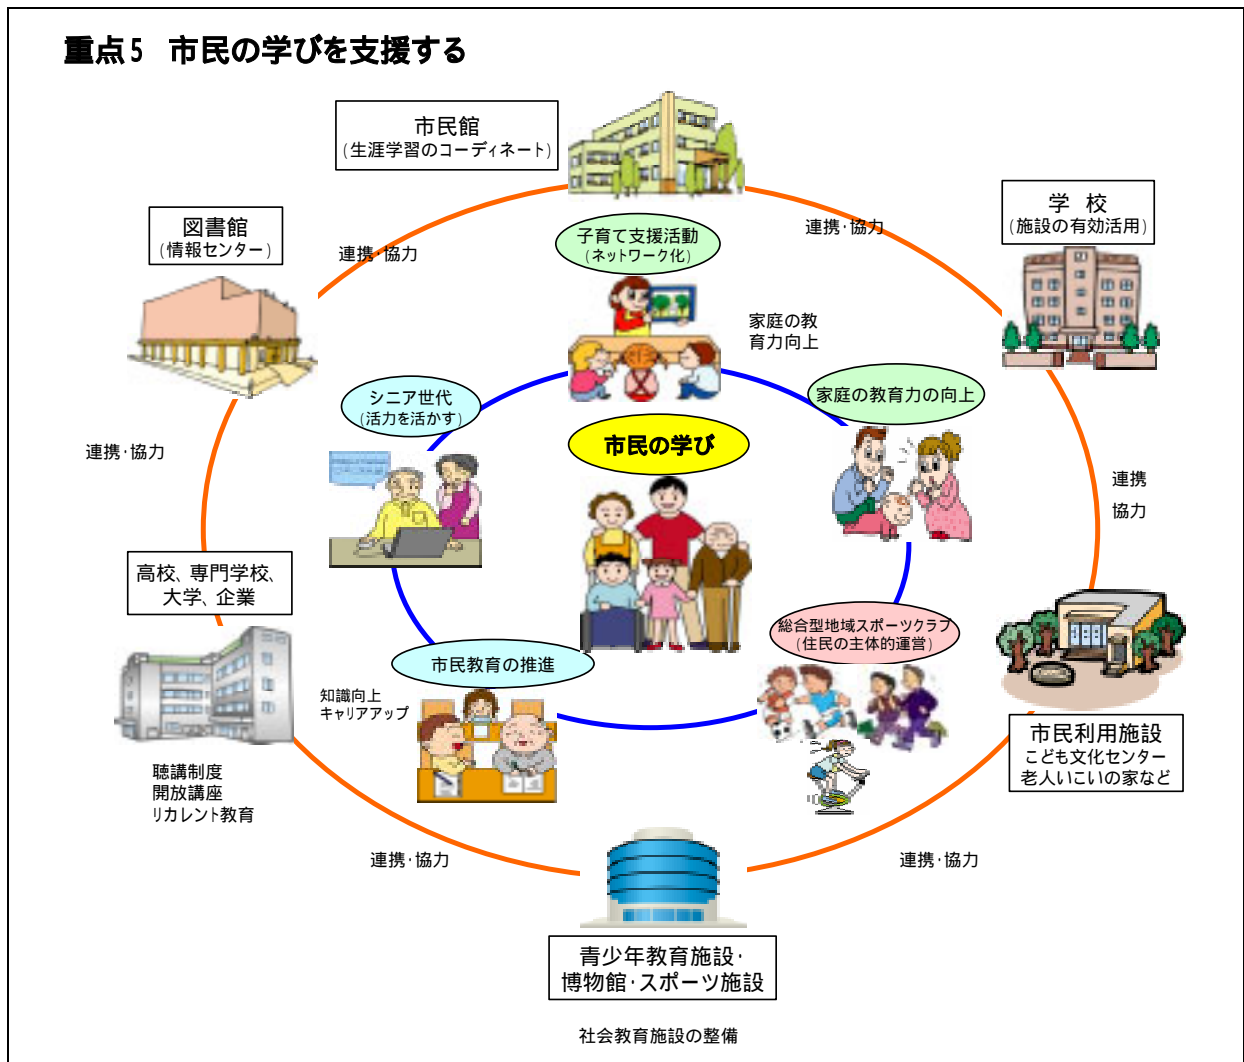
重点5　市民の学びを支援する

市民館
（生涯学習のコーディネート）

図書館
（情報センター）

連携･協力

連携･協力

学　校
（施設の有効活用）

子育て支援活動
（ネットワーク化）

家庭の教育力向上

シニア世代
（活力を活かす）

家庭の教育力の向上

市民の学び

連携･協力

連携

協力

高校、専門学校、大学、企業

総合型地域スポーツクラブ
（住民の主体的運営）

市民教育の推進

知識向上
キャリアアップ

市民利用施設
こども文化センター
老人いこいの家など

聴講制度
開放講座
リカレント教育

連携･協力

連携･協力

青少年教育施設･
博物館･スポーツ施設

社会教育施設の整備